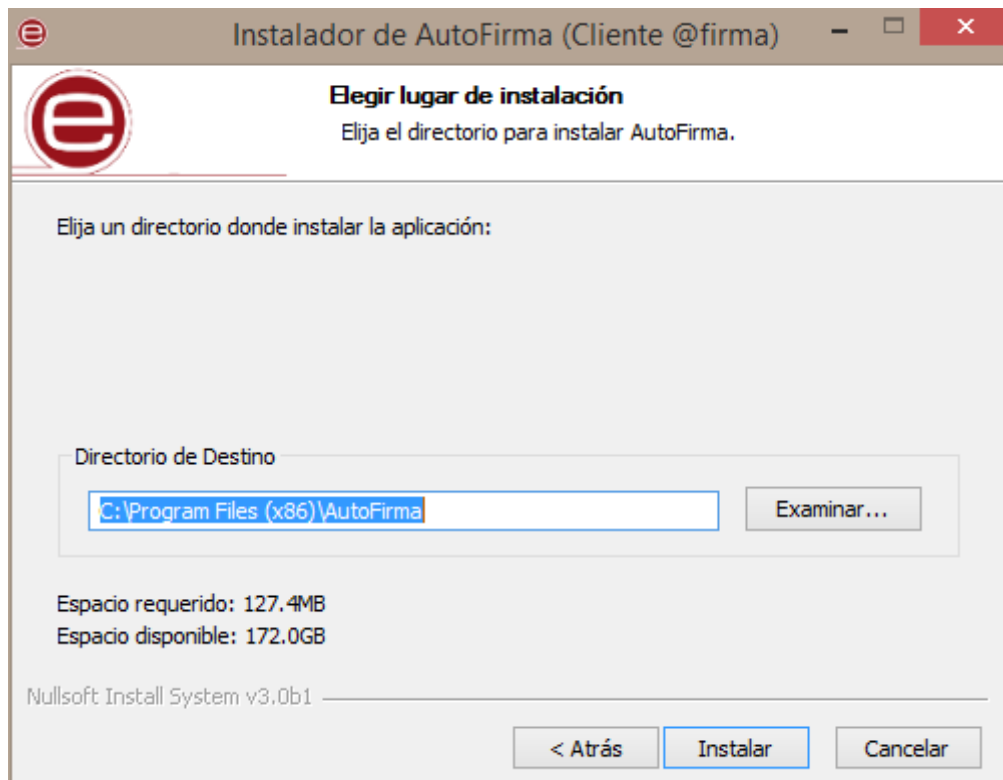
Instalador de AutoFirma (Cliente @firma)

Elegir lugar de instalación
Elija el directorio para instalar AutoFirma.

Elija un directorio donde instalar la aplicación:

Directorio de Destino
C:\Program Files (x86)\AutoFirma
Examinar...

Espacio requerido: 127.4MB
Espacio disponible: 172.0GB

Nullsoft Install System v3.0b1

< Atrás
Instalar
Cancelar